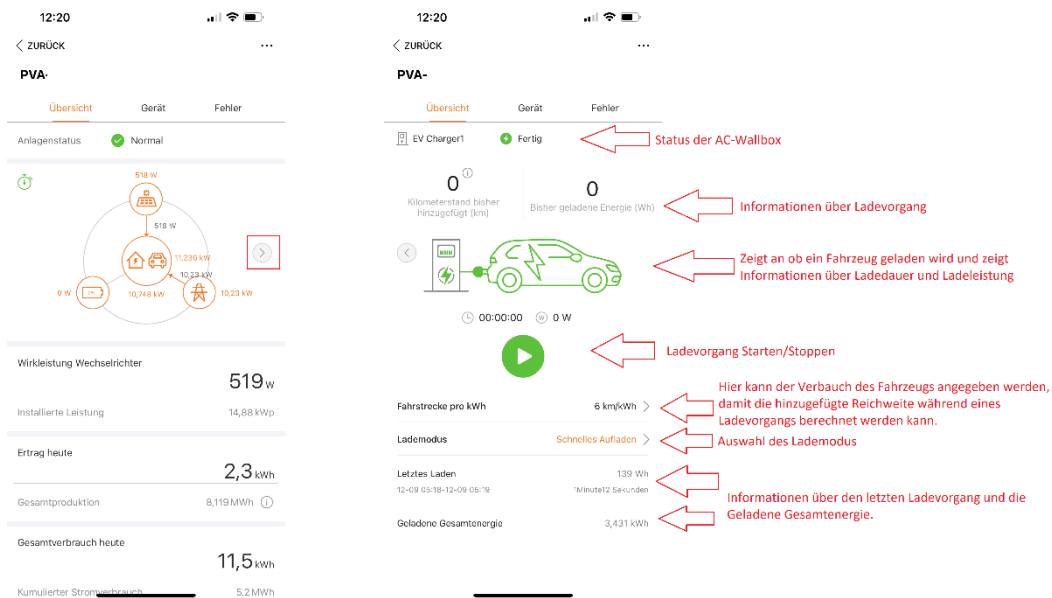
12:20

ZURÜCK

PVA-

Übersicht Gerät Fehler

Anlagenstatus Normal

518 W

518 W

11,230 kW

10,23 kW

0 W

10,748 kW

10,23 kW

Wirkleistung Wechselrichter

519 W

Installierte Leistung 14,88 kWp

Ertrag heute

2,3 kWh

Gesamtproduktion 8,119 MWh

Gesamtverbrauch heute

11,5 kWh

Kumulierter Stromverbrauch 5,2 MWh

12:20

ZURÜCK

PVA-

Übersicht Gerät Fehler

EV Charger1 Fertig

Status der AC-Wallbox

0

Kilometerstand bisher hinzugefügt (km)

0

Bisher geladene Energie (Wh)

Informationen über Ladevorgang

Zeigt an ob ein Fahrzeug geladen wird und zeigt Informationen über Ladedauer und Ladeleistung

00:00:00 0 W

Ladevorgang Starten/Stoppen

Fahrstrecke pro kWh 6 km/kWh

Hier kann der Verbauch des Fahrzeugs angegeben werden, damit die hinzugefügte Reichweite während eines Ladevorgangs berechnet werden kann.

Lademodus Schnelles Aufladen

Auswahl des Lademodus

Letztes Laden 139 Wh

12-09 05:18-12-09 05:19 1Minute12 Sekunden

Geladene Gesamtenergie 3,431 kWh

Informationen über den letzten Ladevorgang und die Geladene Gesamtenergie.